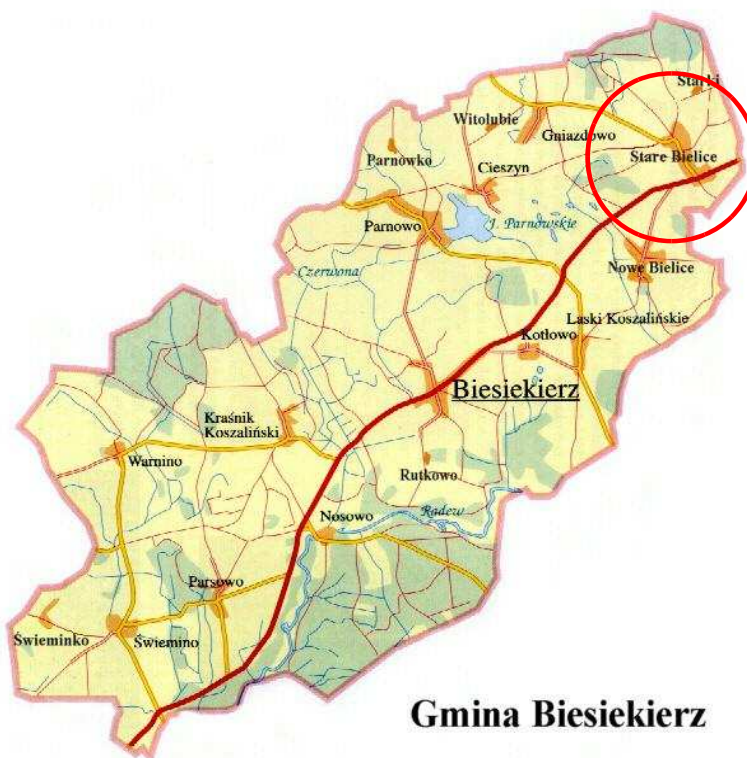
Starki
Witolubie
Gniazdowo
Stare Bielice
Parnówko
Cieszyn
J. Parnowskie
Parnowo
Nowe Bielice
Czerwona
Laski Koszalińskie
Kotłowo
Biesiekierz
Kraśnik Koszaliński
Warnino
Rutkowo
Radew
Nosowo
Parsowo
Świeminko
Świemino
Gmina Biesiekierz